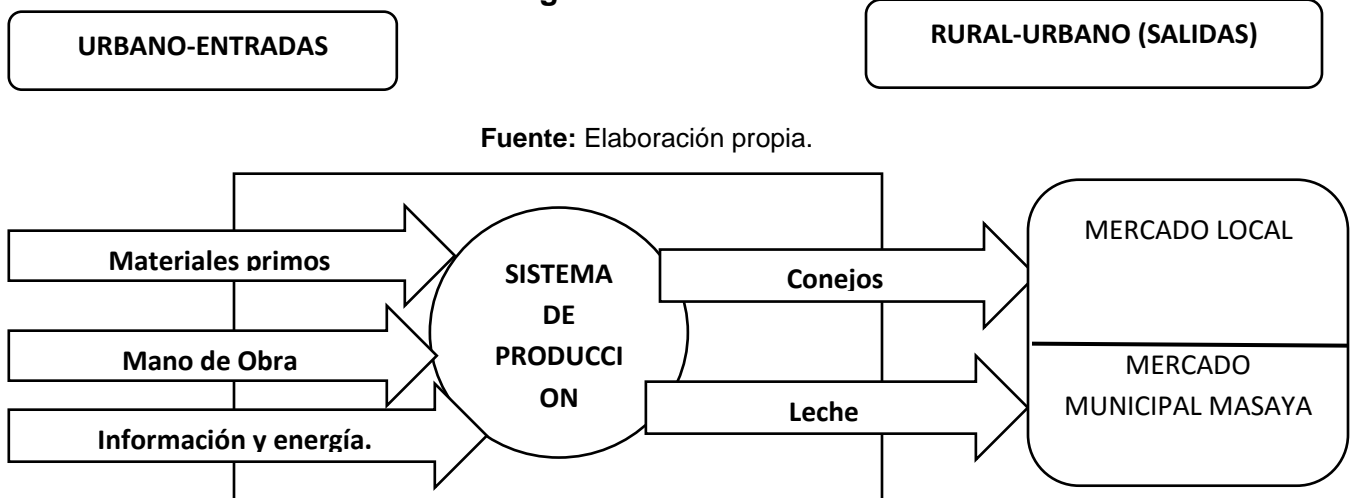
URBANO-ENTRADAS

RURAL-URBANO (SALIDAS)

**Fuente:** Elaboración propia.

Materiales primos

Mano de Obra

Información y energía.

SISTEMA DE PRODUCCI ON

Conejos

Leche

MERCADO LOCAL

MERCADO MUNICIPAL MASAYA